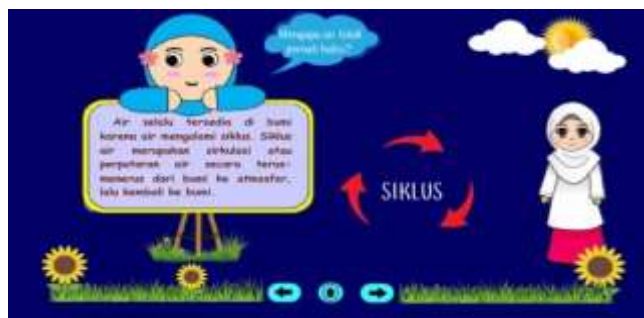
Mengapa air tidak pernah habis?

Air selalu tersedia di bumi karena air mengalami siklus. Siklus air merupakan sirkulasi atau perputaran air secara terus-menerus dari bumi ke atmosfer, lalu kembali ke bumi.

SIKLUS